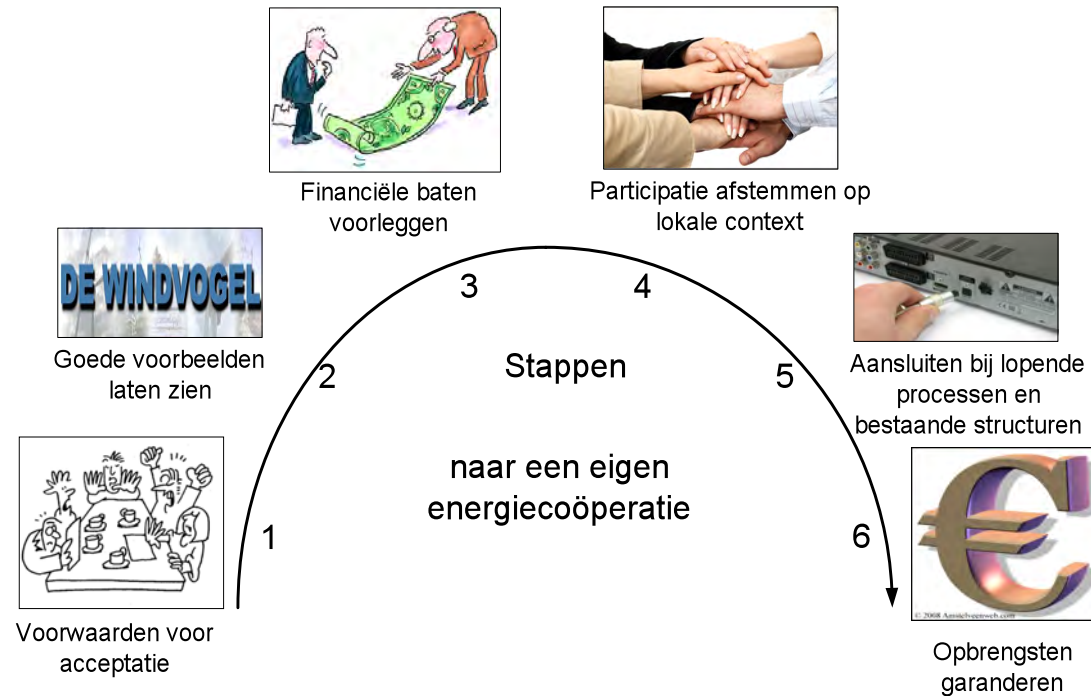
Financiële baten voorleggen

Participatie afstemmen op lokale context

DE WINDVOGEL

Goede voorbeelden laten zien

3

4

2

Stappen

5

Aansluiten bij lopende processen en bestaande structuren

naar een eigen energiecoöperatie

1

6

Voorwaarden voor acceptatie

© 2008 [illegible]

Opbrengsten garanderen